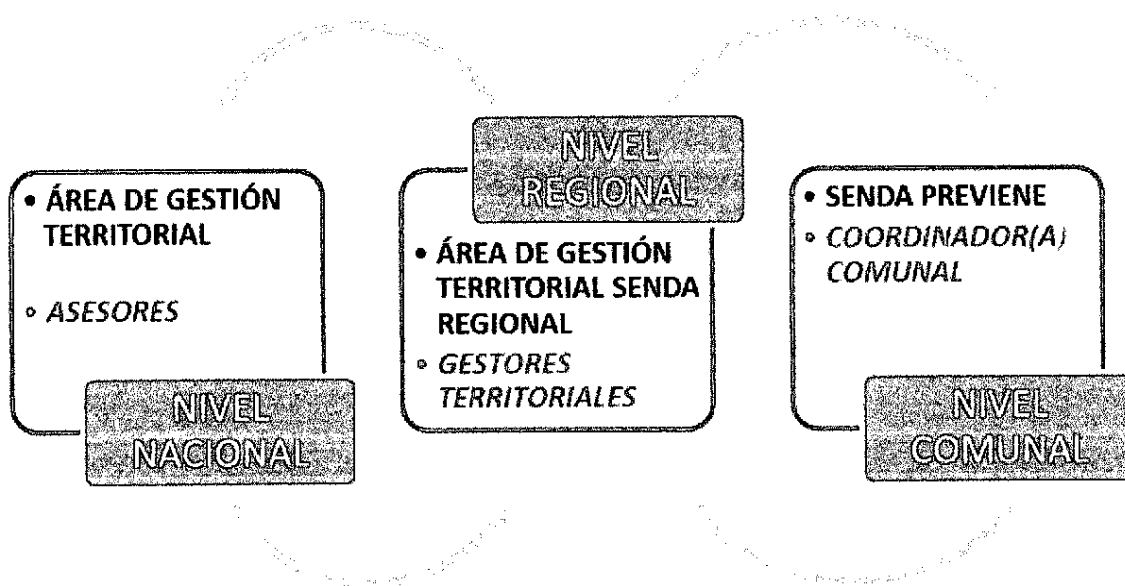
• ÁREA DE GESTIÓN TERRITORIAL

◦ ASESORES

NIVEL NACIONAL

NIVEL REGIONAL

• ÁREA DE GESTIÓN TERRITORIAL SENDA REGIONAL

◦ GESTORES TERRITORIALES

• SENDA PREVIENE

◦ COORDINADOR(A) COMUNAL

NIVEL COMUNAL